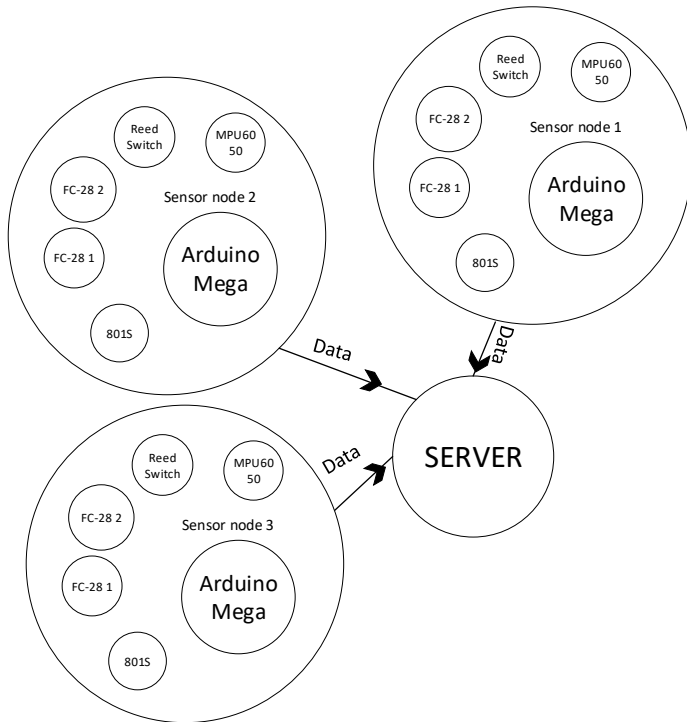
Reed Switch

MPU60 50

FC-28 2

Sensor node 1

FC-28 1

Arduino Mega

801S

Reed Switch

MPU60 50

FC-28 2

Sensor node 2

FC-28 1

Arduino Mega

801S

Data

Data

Data

SERVER

Reed Switch

MPU60 50

FC-28 2

Sensor node 3

FC-28 1

Arduino Mega

801S